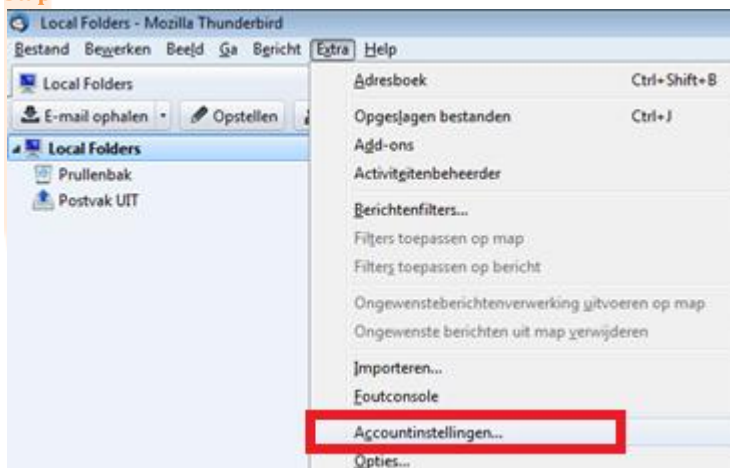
Local Folders - Mozilla Thunderbird

Bestand Bewerken Beeld Ga Bericht Extra Help

Local Folders

E-mail ophalen | Opstellen

Local Folders
Prullenbak
Postvak UIT

Adresboek Ctrl+Shift+B
Opgeslagen bestanden Ctrl+J
Add-ons
Activiteitenbeheerder
Berichtenfilters...
Filters toepassen op map
Filters toepassen op bericht
Ongewensteberichtenverwerking uitvoeren op map
Ongewenste berichten uit map verwijderen
Importeren...
Foutconsole
Accountinstellingen...
Opties...